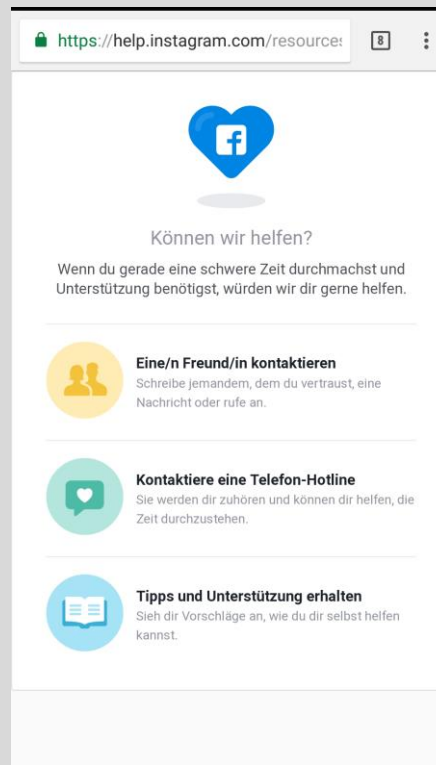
https://help.instagram.com/resource: 8

f

Können wir helfen?

Wenn du gerade eine schwere Zeit durchmachst und Unterstützung benötigst, würden wir dir gerne helfen.

Eine/n Freund/in kontaktieren
Schreibe jemandem, dem du vertraust, eine Nachricht oder rufe an.

Kontaktiere eine Telefon-Hotline
Sie werden dir zuhören und können dir helfen, die Zeit durchzustehen.

Tipps und Unterstützung erhalten
Sieh dir Vorschläge an, wie du dir selbst helfen kannst.